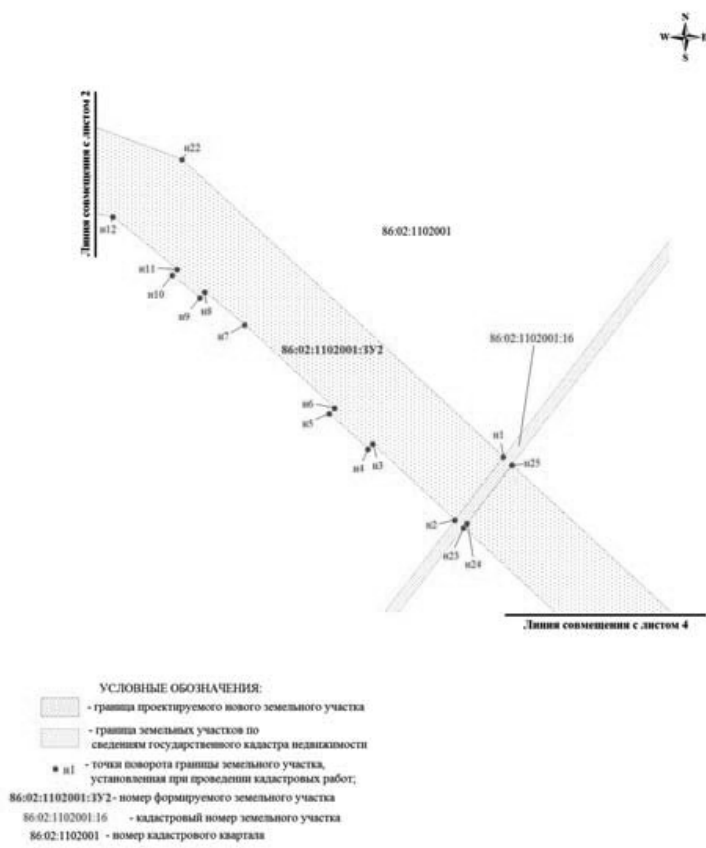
N
W E
S

Линия совмещения с листом 2

н22
н12
86:02:1102001
н11
н10
н9
н8
н7
86:02:1102001:ЗУ2
86:02:1102001:16
н6
н5
н4
н3
н1
н25
н2
н23
н24

Линия совмещения с листом 4

УСЛОВНЫЕ ОБОЗНАЧЕНИЯ:
- граница проектируемого нового земельного участка
- граница земельных участков по сведениям государственного кадастра недвижимости
н1 - точки поворота границы земельного участка, установленная при проведении кадастровых работ;
86:02:1102001:ЗУ2 - номер формируемого земельного участка
86:02:1102001:16 - кадастровый номер земельного участка
86:02:1102001 - номер кадастрового квартала